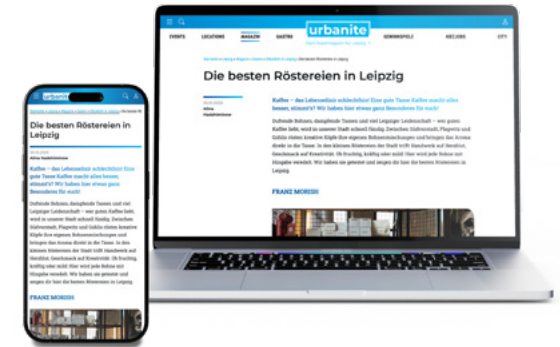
urbanite

EVENTS LOCATIONS MAGAZIN GASTRO GEWINNSPIELE KIEZ.JOBS CITY

Die besten Röstereien in Leipzig

Kaffee – das Lebenselixir schlechthin! Eine gute Tasse Kaffee macht alles besser, stimmt's? Wir haben hier etwas ganz Besonderes für euch!

Duftende Bohnen, dampfende Tassen und viel Leipziger Leidenschaft – wer guten Kaffee liebt, wird in unserer Stadt schnell fündig. Zwischen Südvorstadt, Plagwitz und Gohlis rösten kreative Köpfe ihre eigenen Bohnenmischungen und bringen das Aroma direkt in die Tasse. In den kleinen Röstereien der Stadt trifft Handwerk auf Herzblut, Geschmack auf Kreativität. Ob fruchtig, kräftig oder mild: Hier wird jede Bohne mit Hingabe veredelt. Wir haben sie getestet und zeigen dir hier die besten Röstereien in Leipzig

FRANZ MORISH

urbanite

Die besten Röstereien in Leipzig

Kaffee – das Lebenselixir schlechthin! Eine gute Tasse Kaffee macht alles besser, stimmt's? Wir haben hier etwas ganz Besonderes für euch!

Duftende Bohnen, dampfende Tassen und viel Leipziger Leidenschaft – wer guten Kaffee liebt, wird in unserer Stadt schnell fündig. Zwischen Südvorstadt, Plagwitz und Gohlis rösten kreative Köpfe ihre eigenen Bohnenmischungen und bringen das Aroma direkt in die Tasse. In den kleinen Röstereien der Stadt trifft Handwerk auf Herzblut, Geschmack auf Kreativität. Ob fruchtig, kräftig oder mild: Hier wird jede Bohne mit Hingabe veredelt. Wir haben sie getestet und zeigen dir hier die besten Röstereien in Leipzig

FRANZ MORISH